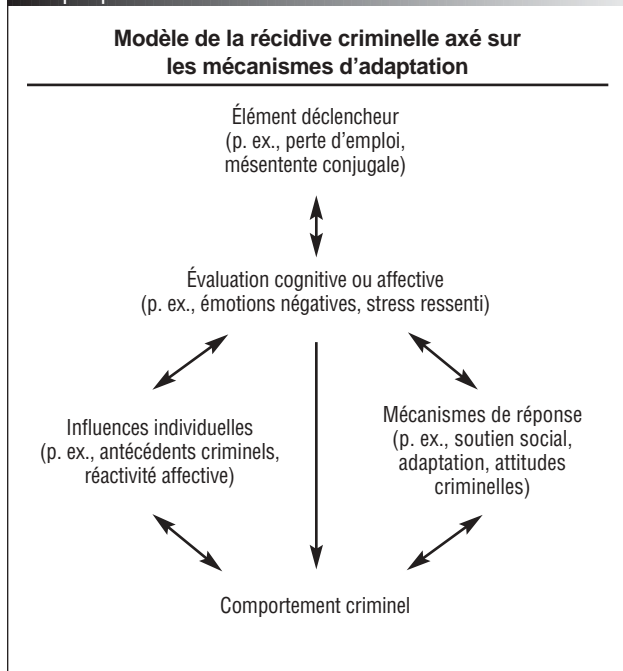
Modèle de la récidive criminelle axé sur les mécanismes d'adaptation

Élément déclencheur
(p. ex., perte d'emploi, mésentente conjugale)

Évaluation cognitive ou affective
(p. ex., émotions négatives, stress ressenti)

Influences individuelles
(p. ex., antécédents criminels, réactivité affective)

Mécanismes de réponse
(p. ex., soutien social, adaptation, attitudes criminelles)

Comportement criminel